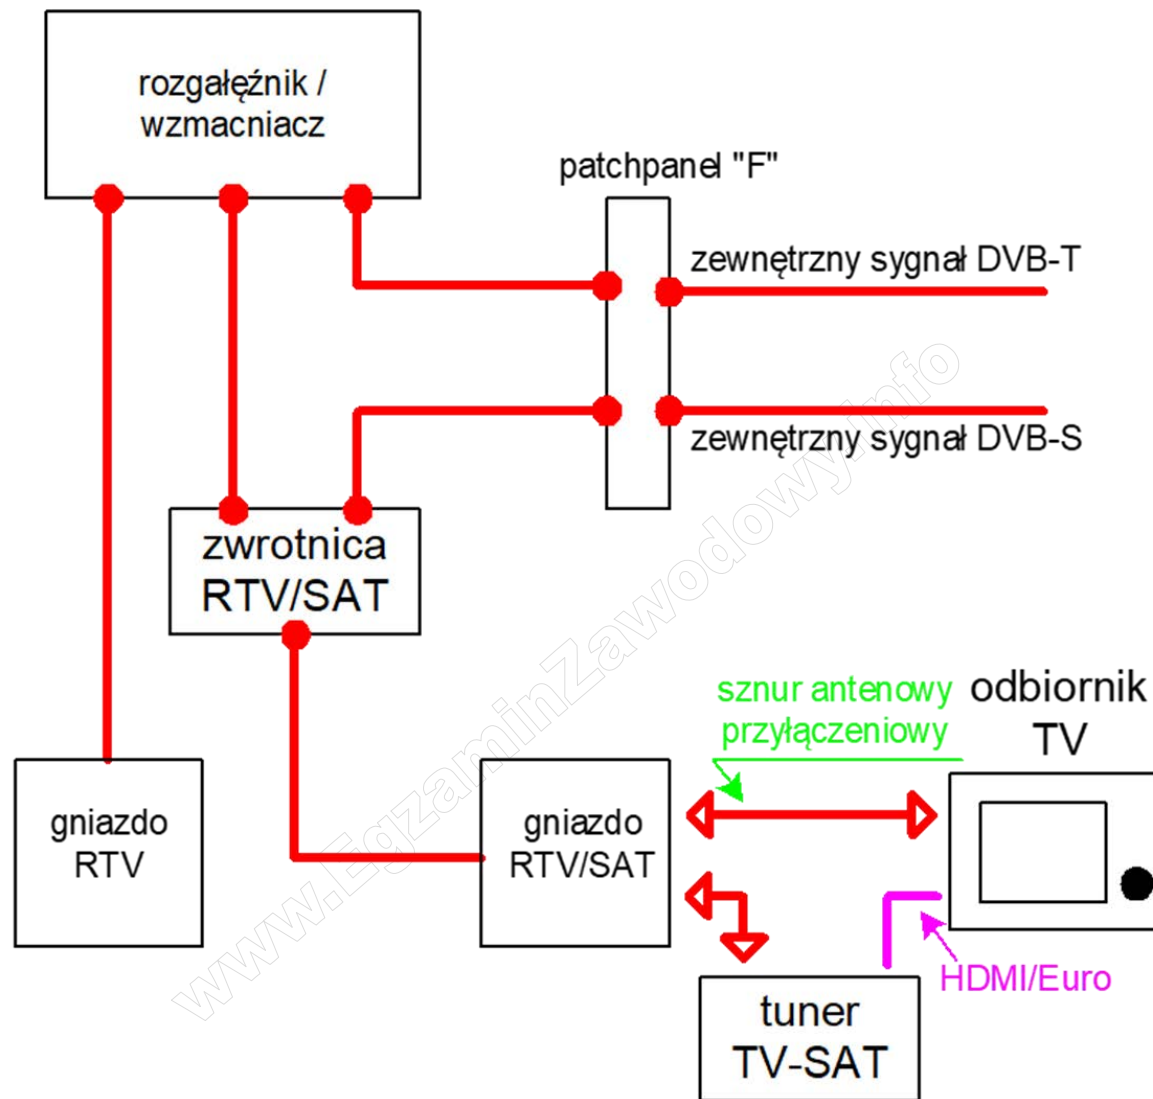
rozgałęźnik / wzmacniacz

patchpanel "F"

zewnętrzny sygnał DVB-T

www.EgzaminZawodowy.info

zewnętrzny sygnał DVB-S

zwrotnica RTV/SAT

sznur antenowy przyłączeniowy

odbiornik TV

gniazdo RTV

gniazdo RTV/SAT

HDMI/Euro

tuner TV-SAT